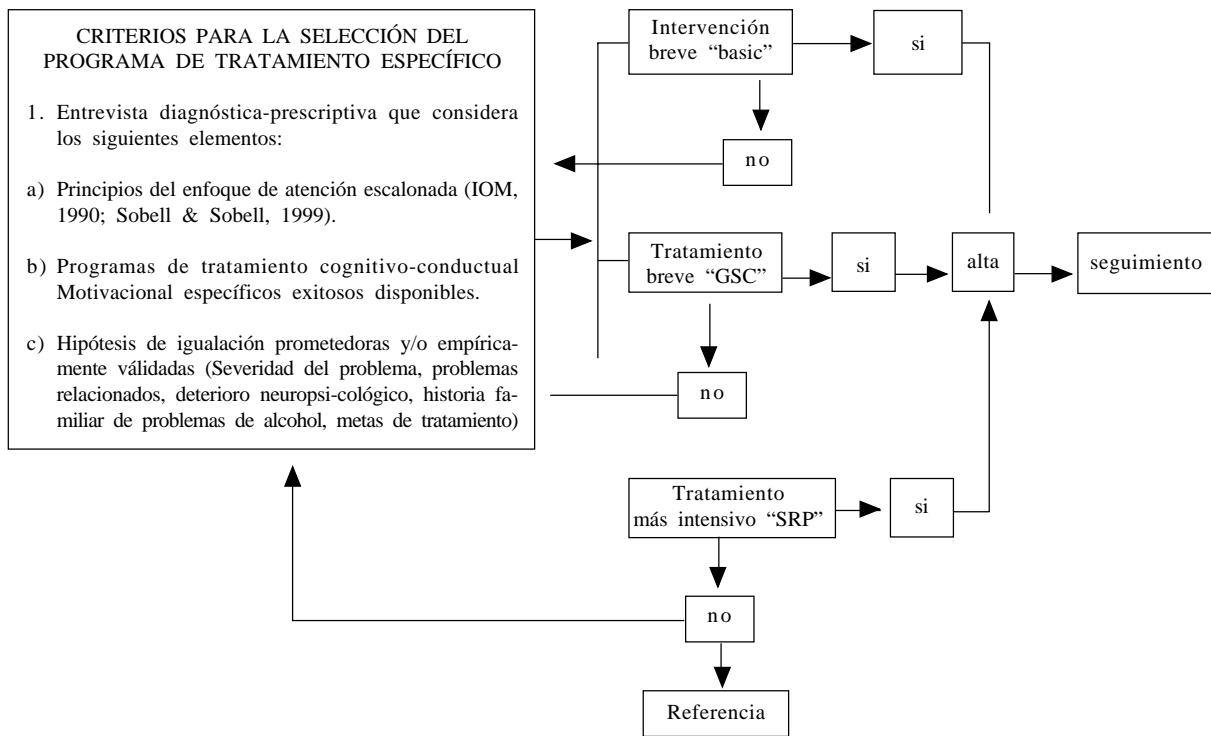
CRITERIOS PARA LA SELECCIÓN DEL PROGRAMA DE TRATAMIENTO ESPECÍFICO

1. Entrevista diagnóstica-prescriptiva que considera los siguientes elementos:

a) Principios del enfoque de atención escalonada (IOM, 1990; Sobell & Sobell, 1999).

b) Programas de tratamiento cognitivo-conductual Motivacional específicos exitosos disponibles.

c) Hipótesis de igualación prometedoras y/o empíricamente válidadas (Severidad del problema, problemas relacionados, deterioro neuropsi-cológico, historia familiar de problemas de alcohol, metas de tratamiento)

Intervención breve "basic"

si

no

Tratamiento breve "GSC"

si

alta

seguimiento

no

Tratamiento más intensivo "SRP"

si

no

Referencia